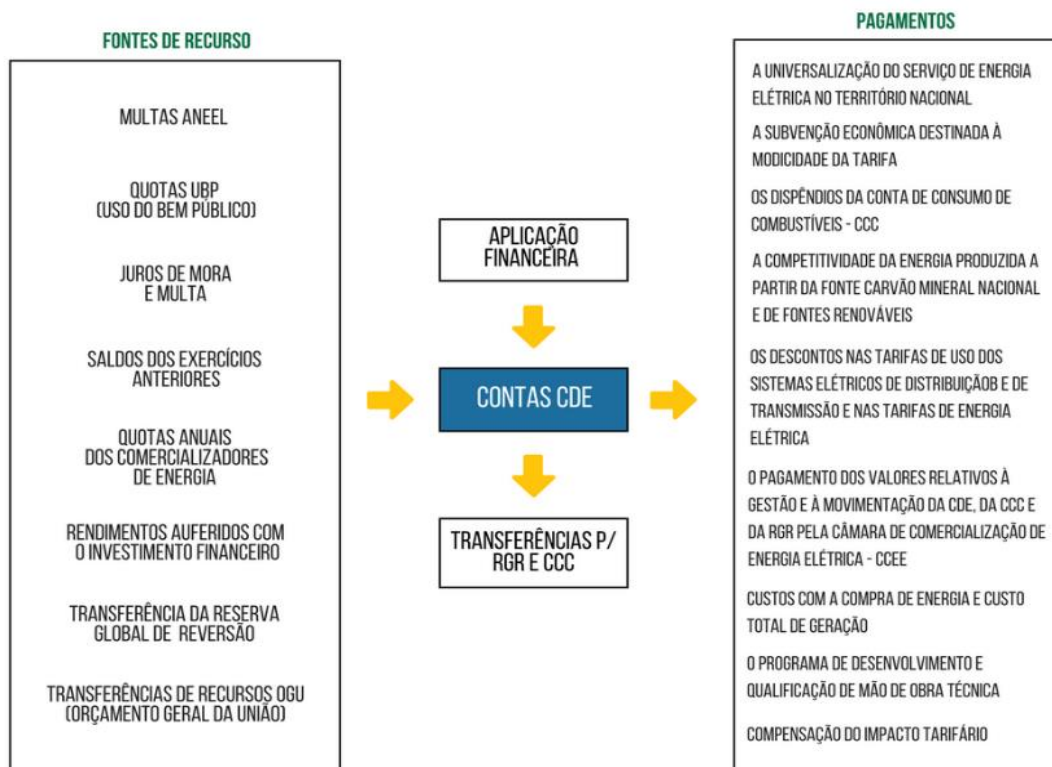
FONTES DE RECURSO

MULTAS ANEEL

QUOTAS UBP
(USO DO BEM PÚBLICO)

JUROS DE MORA
E MULTA

SALDOS DOS EXERCÍCIOS
ANTERIORES

QUOTAS ANUAIS
DOS COMERCIALIZADORES
DE ENERGIA

RENDIMENTOS AUFERIDOS COM
O INVESTIMENTO FINANCEIRO

TRANSFERÊNCIA DA RESERVA
GLOBAL DE REVERSÃO

TRANSFERÊNCIAS DE RECURSOS OGU
(ORÇAMENTO GERAL DA UNIÃO)

APLICAÇÃO
FINANCEIRA

CONTAS CDE

TRANSFERÊNCIAS P/
RGR E CCC

PAGAMENTOS

A UNIVERSALIZAÇÃO DO SERVIÇO DE ENERGIA ELÉTRICA NO TERRITÓRIO NACIONAL

A SUBVENÇÃO ECONÔMICA DESTINADA À MODICIDADE DA TARIFA

OS DISPÊNDIOS DA CONTA DE CONSUMO DE COMBUSTÍVEIS - CCC

A COMPETITIVIDADE DA ENERGIA PRODUZIDA A PARTIR DA FONTE CARVÃO MINERAL NACIONAL E DE FONTES RENOVÁVEIS

OS DESCONTOS NAS TARIFAS DE USO DOS SISTEMAS ELÉTRICOS DE DISTRIBUIÇÃOB E DE TRANSMISSÃO E NAS TARIFAS DE ENERGIA ELÉTRICA

O PAGAMENTO DOS VALORES RELATIVOS À GESTÃO E À MOVIMENTAÇÃO DA CDE, DA CCC E DA RGR PELA CÂMARA DE COMERCIALIZAÇÃO DE ENERGIA ELÉTRICA - CCEE

CUSTOS COM A COMPRA DE ENERGIA E CUSTO TOTAL DE GERAÇÃO

O PROGRAMA DE DESENVOLVIMENTO E QUALIFICAÇÃO DE MÃO DE OBRA TÉCNICA

COMPENSAÇÃO DO IMPACTO TARIFÁRIO